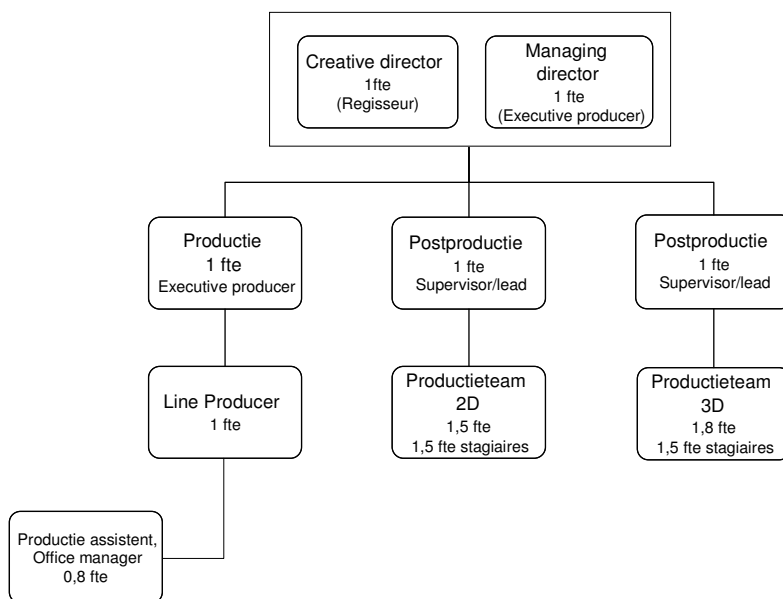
Creative director
1fte
(Regisseur)

Managing director
1 fte
(Executive producer)

Productie
1 fte
Executive producer

Postproductie
1 fte
Supervisor/lead

Postproductie
1 fte
Supervisor/lead

Line Producer
1 fte

Productieteam
2D
1,5 fte
1,5 fte stagiaires

Productieteam
3D
1,8 fte
1,5 fte stagiaires

Productie assistent,
Office manager
0,8 fte